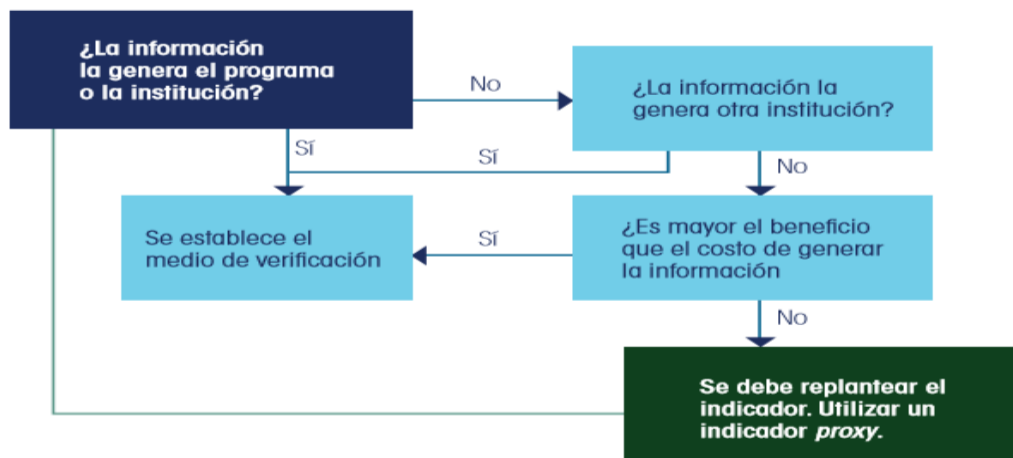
¿La información la genera el programa o la institución?

No

¿La información la genera otra institución?

Sí

Sí

No

Se establece el medio de verificación

Sí

¿Es mayor el beneficio que el costo de generar la información

No

Se debe replantear el indicador. Utilizar un indicador *proxy*.